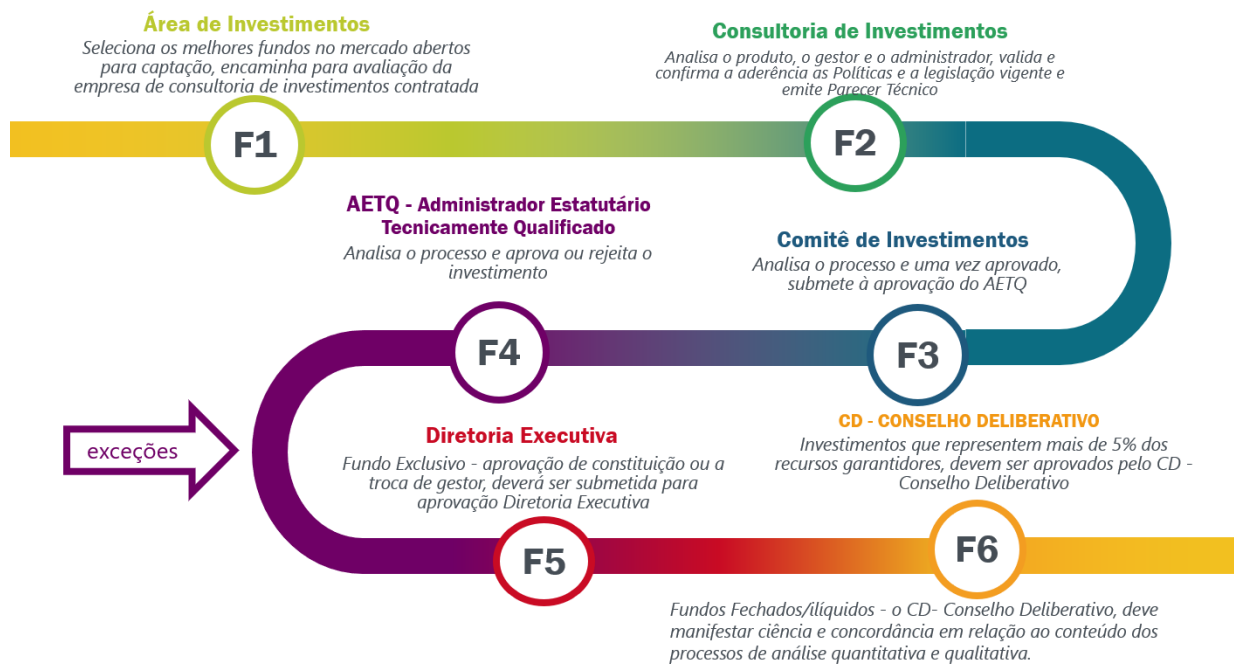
Área de Investimentos
Seleciona os melhores fundos no mercado abertos para captação, encaminha para avaliação da empresa de consultoria de investimentos contratada

F1

Consultoria de Investimentos
Analisa o produto, o gestor e o administrador, valida e confirma a aderência as Políticas e a legislação vigente e emite Parecer Técnico

F2

Comitê de Investimentos
Analisa o processo e uma vez aprovado, submete à aprovação do AETQ

F3

AETQ - Administrador Estatutário Tecnicamente Qualificado
Analisa o processo e aprova ou rejeita o investimento

F4

exceções

Diretoria Executiva
Fundo Exclusivo - aprovação de constituição ou a troca de gestor, deverá ser submetida para aprovação Diretoria Executiva

F5

CD - CONSELHO DELIBERATIVO
Investimentos que representem mais de 5% dos recursos garantidores, devem ser aprovados pelo CD - Conselho Deliberativo

F6

Fundos Fechados/ilíquidos - o CD- Conselho Deliberativo, deve manifestar ciência e concordância em relação ao conteúdo dos processos de análise quantitativa e qualitativa.